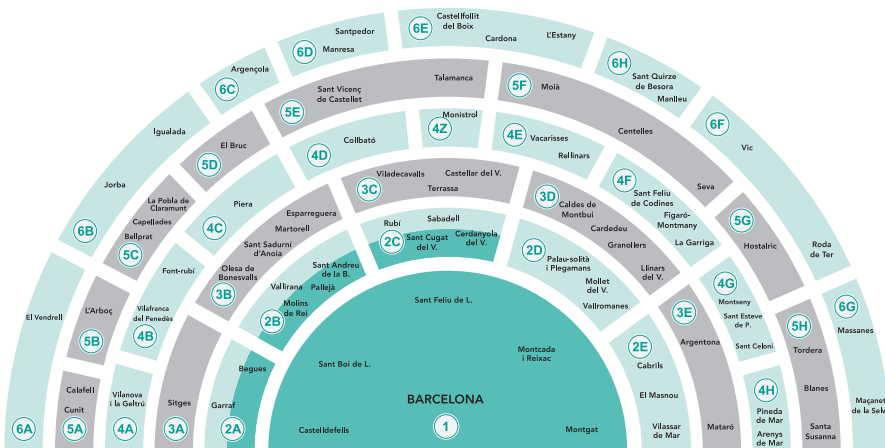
Santpedor
6D
Manresa
6E
Castellfollit del Boix
Cardona
L'Estany
Argençola
6C
6H
Sant Quirze de Besora
Manlleu
Igualada
Sant Vicenç de Castellet
5E
Talamanca
5F
Moià
6F
Vic
El Bruc
5D
Collbató
4D
Monistrol
4Z
4E
Vacarisses
Rellinars
Centelles
Jorba
6B
La Pobla de Claramunt
Capellades
Bellprat
5C
Piera
4C
Viladecavalls
3C
Castellar del V.
Terrassa
3D
Caldes de Montbui
Cardedeu
Granollers
4F
Sant Feliu de Codines
Figaró-Montmany
La Garriga
Seva
5G
Hostalric
Roda de Ter
Esparreguera
Martorell
Sant Sadurní d'Anoia
Rubí
Sabadell
2C
Sant Cugat del V.
Cerdanyola del V.
2D
Palau-solità i Plegamans
Mollet del V.
Vallromanes
Llinars del V.
Font-rubí
Olesa de Bonesvalls
3B
Vallirana
Sant Andreu de la B.
Pallejà
Molins de Rei
2B
Sant Feliu de L.
4G
Montseny
Sant Esteve de P.
Sant Celoni
6G
Massanes
El Vendrell
L'Arboç
5B
Vilafranca del Penedès
4B
3E
Argentona
5H
Tordera
Sant Boi de L.
Montcada i Reixac
2E
Cabrils
El Masnou
Vilassar de Mar
Mataró
Begues
Calafell
Cunit
Vilanova i la Geltrú
Sitges
Garraf
BARCELONA
1
Castelldefels
Montgat
4H
Pineda de Mar
Arenys de Mar
Blanes
Santa Susanna
Maçanet de la Selva
6A
5A
4A
3A
2A